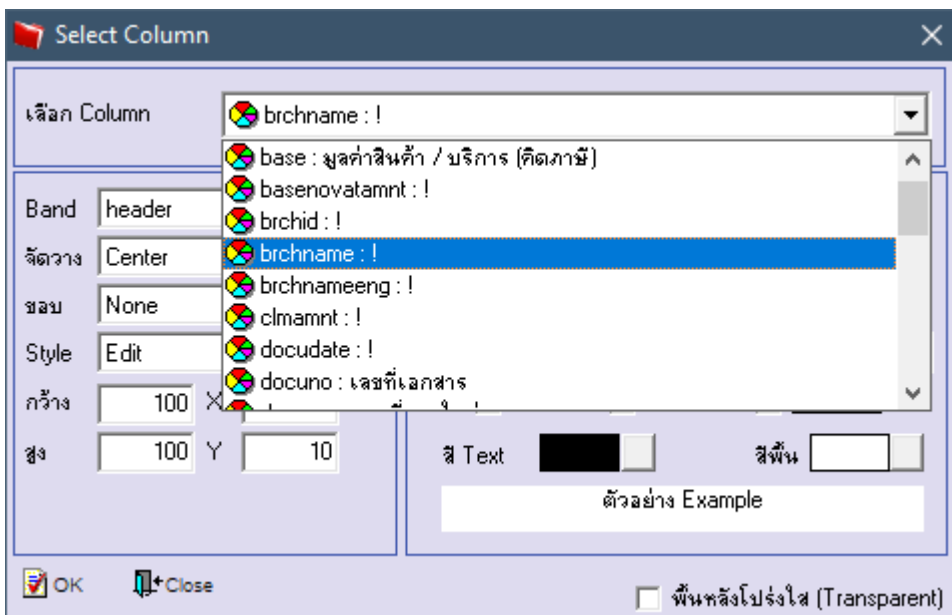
Select Column

เลือก Column
brchname : !

base : มูลค่าสินค้า / บริการ (คิดภาษี)
basenovatamnt : !
brchid : !
brchname : !
brchnameeng : !
clmamnt : !
docudate : !
docuno : เลขที่เอกสาร
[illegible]

Band header
จัดวาง Center
ขอบ None
Style Edit
กว้าง 100 X
สูง 100 Y 10

สี Text
สีพื้น
ตัวอย่าง Example

OK
Close
พื้นหลังโปร่งใส (Transparent)